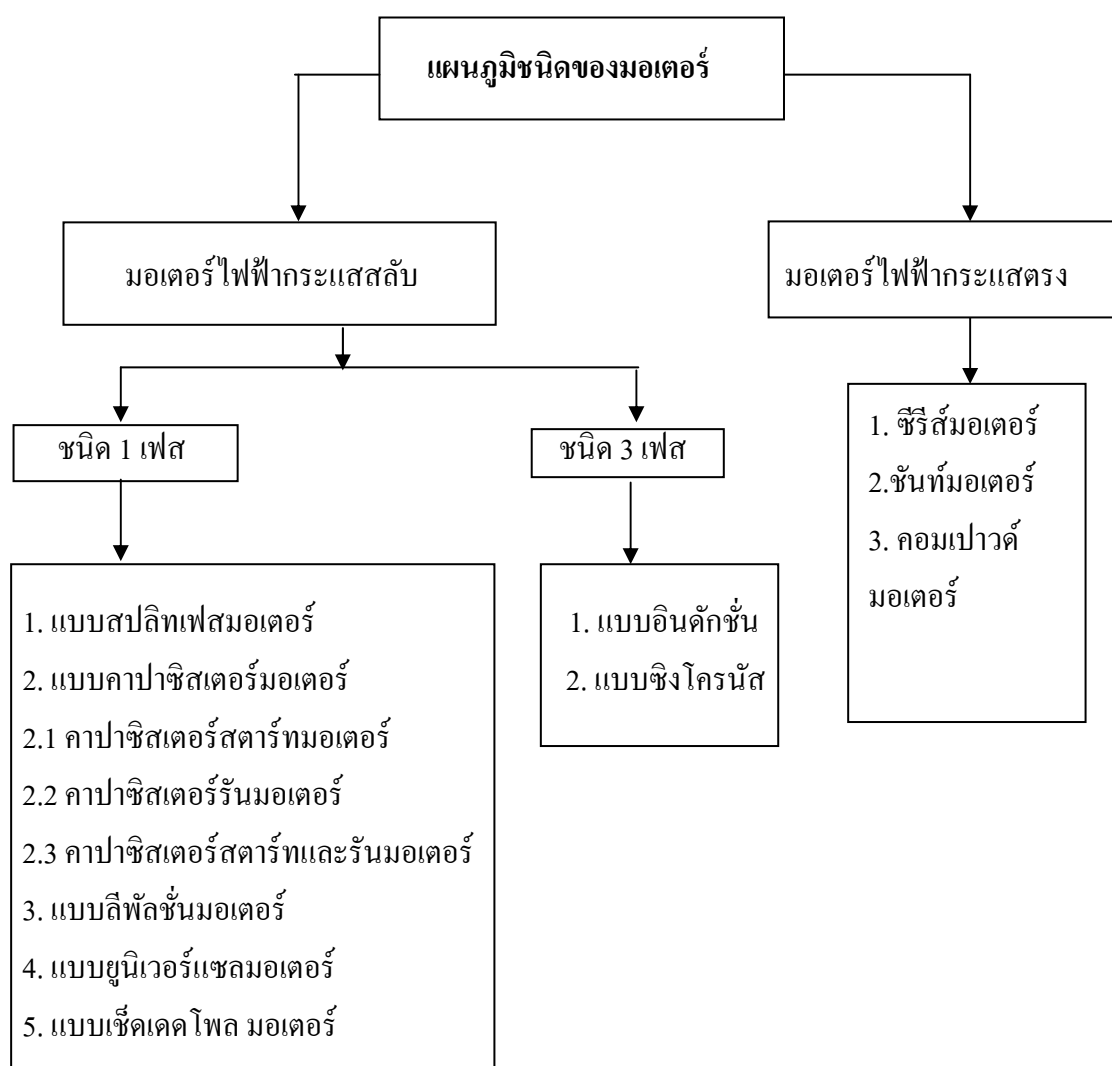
แผนภูมิชนิดของมอเตอร์

มอเตอร์ไฟฟ้ากระแสสลับ

มอเตอร์ไฟฟ้ากระแสตรง

ชนิด 1 เฟส

ชนิด 3 เฟส

1. ซีรีส์มอเตอร์
2.ชันท์มอเตอร์
3. คอมเปาวด์มอเตอร์

1. แบบสปลิทเฟสมอเตอร์
2. แบบคาปาซิสเตอร์มอเตอร์
2.1 คาปาซิสเตอร์สตาร์ทมอเตอร์
2.2 คาปาซิสเตอร์รันมอเตอร์
2.3 คาปาซิสเตอร์สตาร์ทและรันมอเตอร์
3. แบบลีพัลชั่นมอเตอร์
4. แบบยูนิเวอร์แซลมอเตอร์
5. แบบเช็คเดคโพล มอเตอร์

1. แบบอินดักชั่น
2. แบบซิงโครนัส